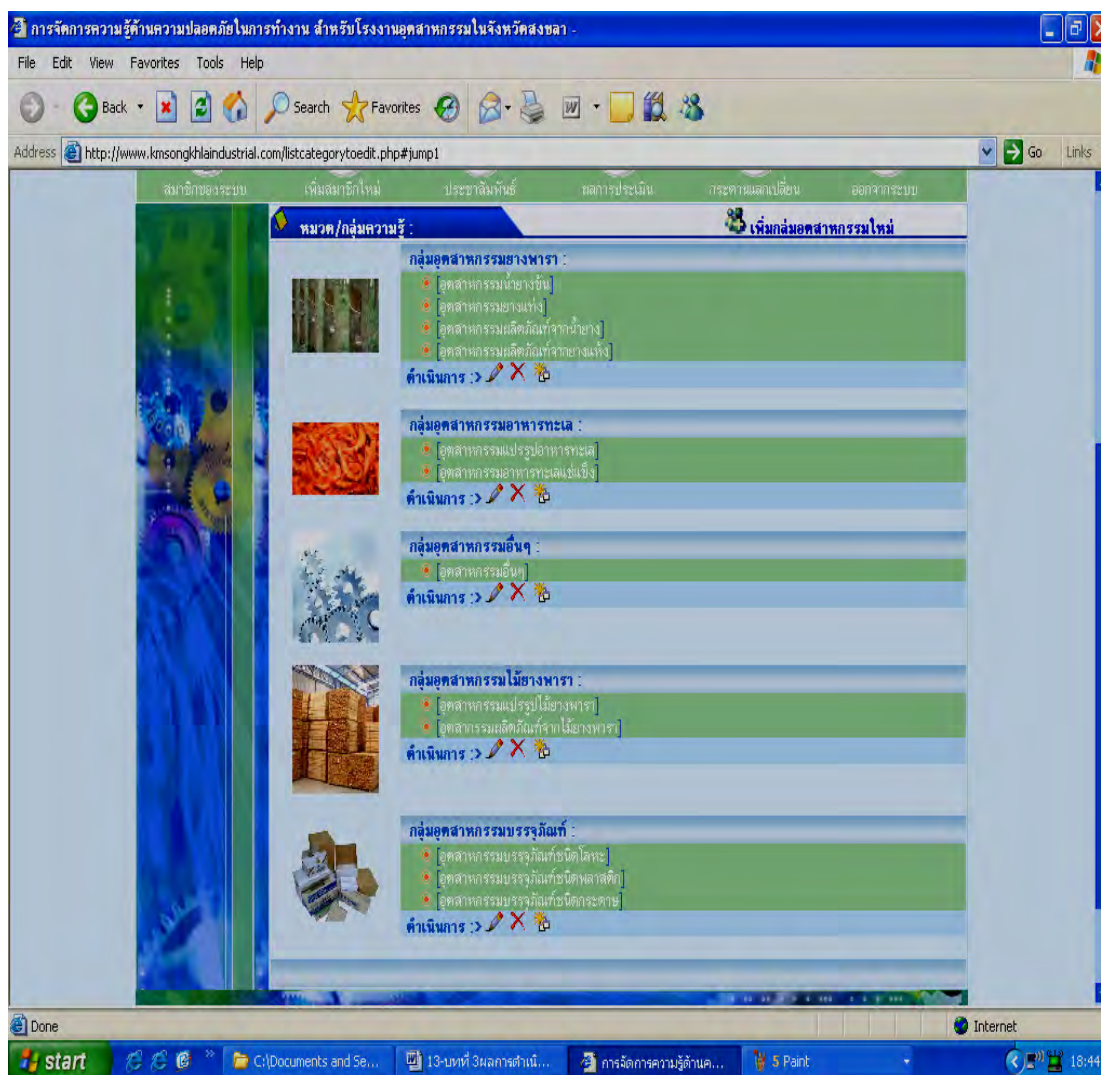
การจัดการความรู้ด้านความปลอดภัยในการทำงาน สำหรับโรงงานอุตสาหกรรมในจังหวัดสงขลา -

File Edit View Favorites Tools Help

Back Search Favorites

Address http://www.kmsongkhlaindustrial.com/listcategorytoedit.php#jump1 Go Links

สมาชิกของระบบ เพิ่มสมาชิกใหม่ ประชาสัมพันธ์ ผลการประเมิน กระดานแลกเปลี่ยน ออกจากระบบ

หมวด/กลุ่มความรู้ :

เพิ่มกลุ่มอุตสาหกรรมใหม่

กลุ่มอุตสาหกรรมยางพารา :
[อุตสาหกรรมน้ำยางข้น]
[อุตสาหกรรมยางแห้ง]
[อุตสาหกรรมผลิตภัณฑ์จากน้ำยาง]
[อุตสาหกรรมผลิตภัณฑ์จากยางแห้ง]
ดำเนินการ :>

กลุ่มอุตสาหกรรมอาหารทะเล :
[อุตสาหกรรมแปรรูปอาหารทะเล]
[อุตสาหกรรมอาหารทะเลแช่แข็ง]
ดำเนินการ :>

กลุ่มอุตสาหกรรมอื่นๆ :
[อุตสาหกรรมอื่นๆ]
ดำเนินการ :>

กลุ่มอุตสาหกรรมไม้ยางพารา :
[อุตสาหกรรมแปรรูปไม้ยางพารา]
[อุตสาหกรรมผลิตภัณฑ์จากไม้ยางพารา]
ดำเนินการ :>

กลุ่มอุตสาหกรรมบรรจุภัณฑ์ :
[อุตสาหกรรมบรรจุภัณฑ์ชนิดโลหะ]
[อุตสาหกรรมบรรจุภัณฑ์ชนิดพลาสติก]
[อุตสาหกรรมบรรจุภัณฑ์ชนิดกระดาษ]
ดำเนินการ :>

Done Internet

start C:\Documents and Se... 13-บทที่ 3ผลการดำเนิ... การจัดการความรู้ด้านค... 5 Paint 18:44